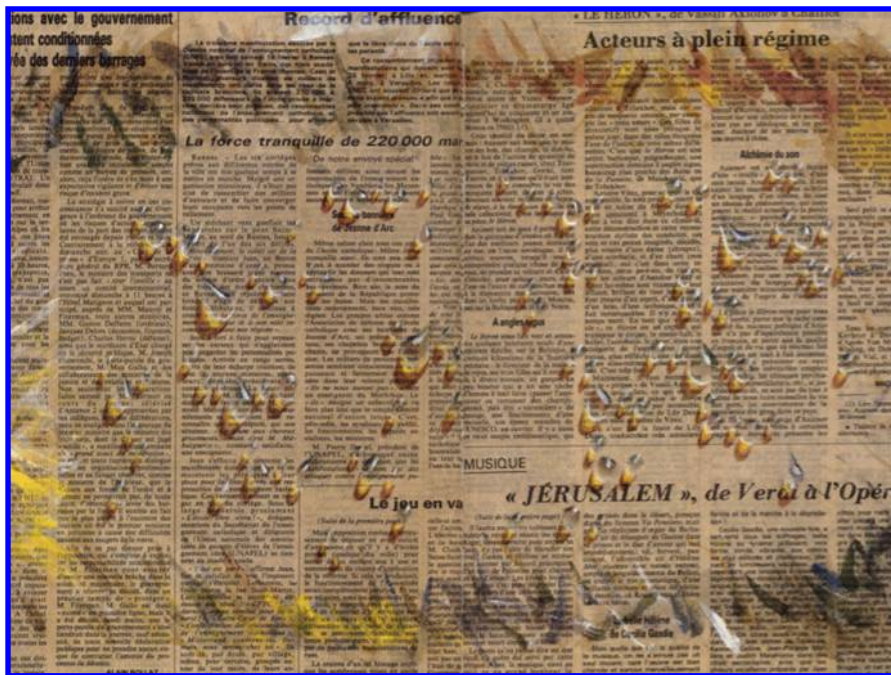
ions avec le gouvernement
tent conditionnées
rée des derniers barrages

Record d'affluence

« LE HÉRON », de Vassili Axionov à Chaillot

Acteurs à plein régime

La force tranquille de 220 000 ma

De notre envoyé spécial

Alchimie du son

A angle aigu

MUSIQUE

Le jeu en va

« JÉRUSALEM », de Verdi à l'Opér

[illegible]